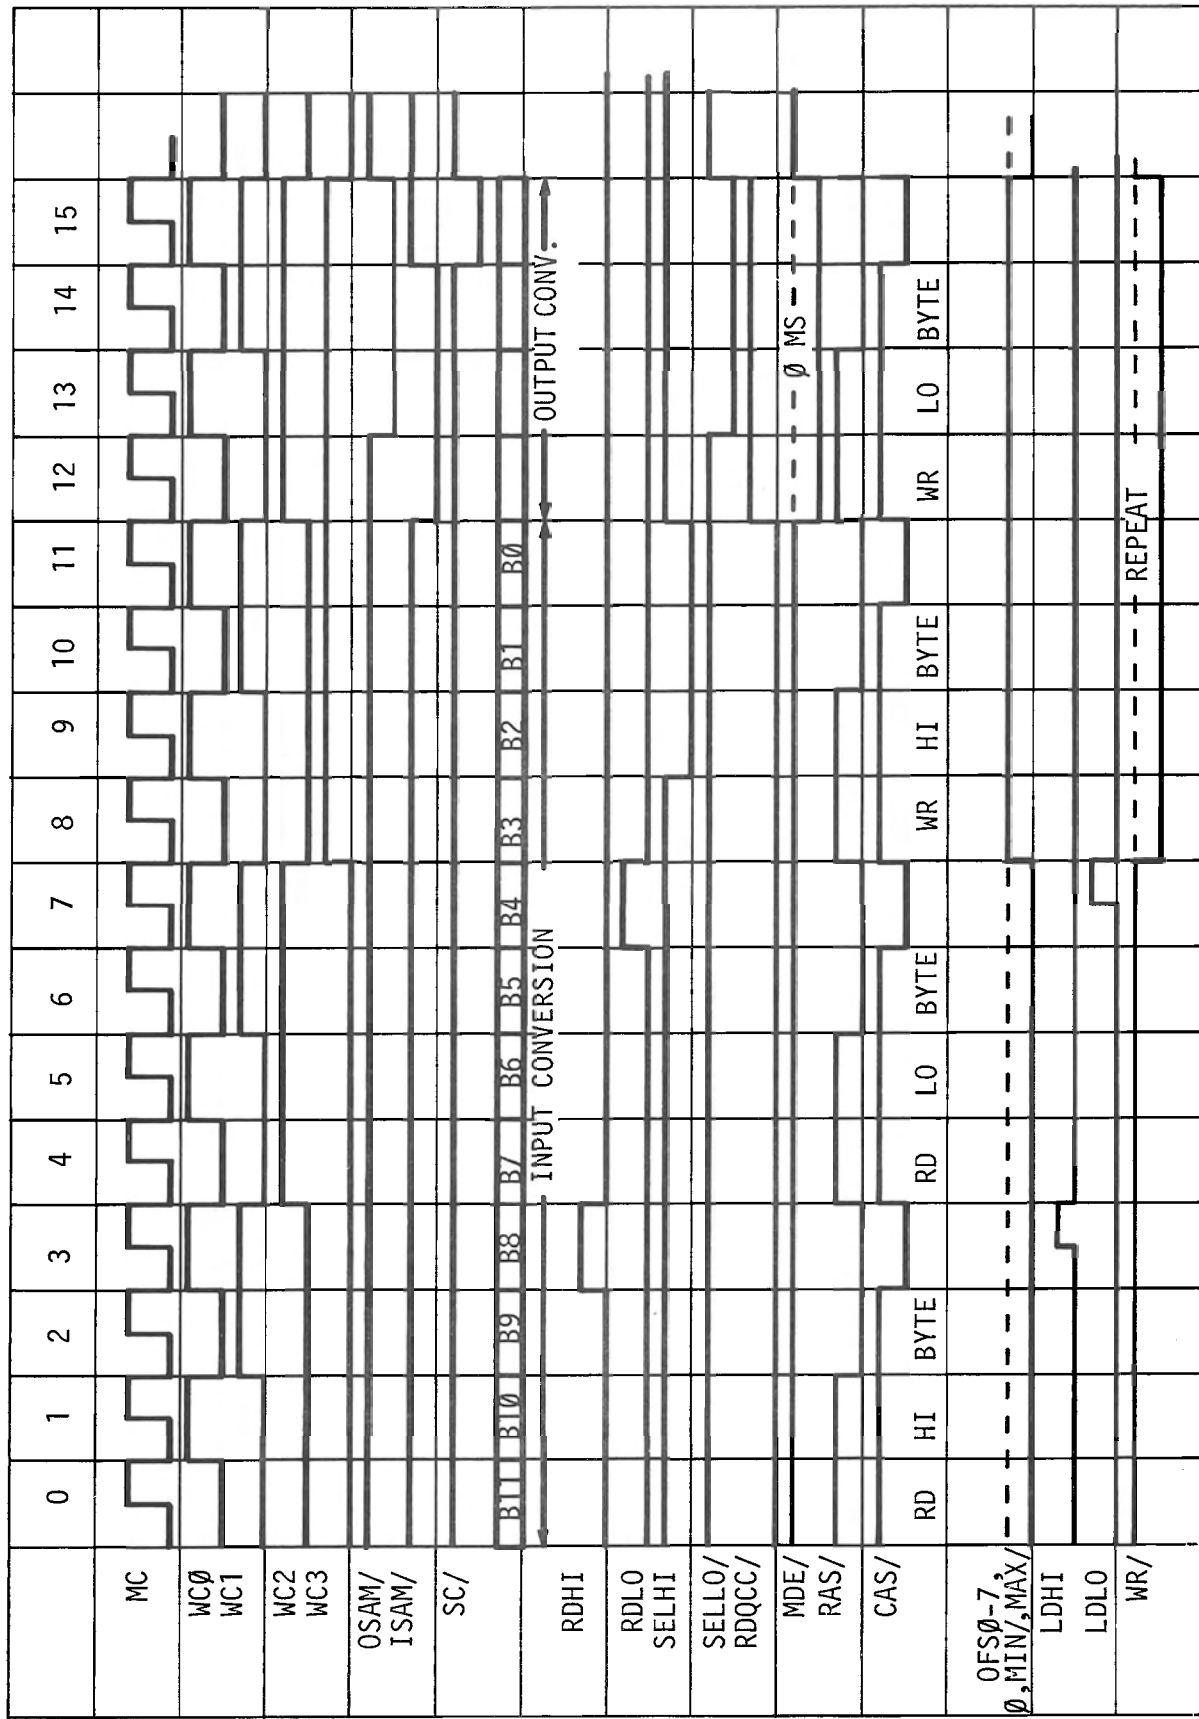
0 1 2 3 4 5 6 7 8 9 10 11 12 13 14 15

MC
WCØ
WC1
WC2
WC3
OSAM/
ISAM/
SC/

B11 B1Ø B9 B8 B7 B6 B5 B4 B3 B2 B1 BØ

INPUT CONVERSION

OUTPUT CONV.

RDHI
RDLO
SELHI
SELLO/
RDQCC/
MDE/
RAS/

Ø MS

CAS/

RD HI BYTE RD LO BYTE WR HI BYTE WR LO BYTE

OFSØ-7,
Ø,MIN,MAX/
LDHI
LDLO
WR/

REPEAT